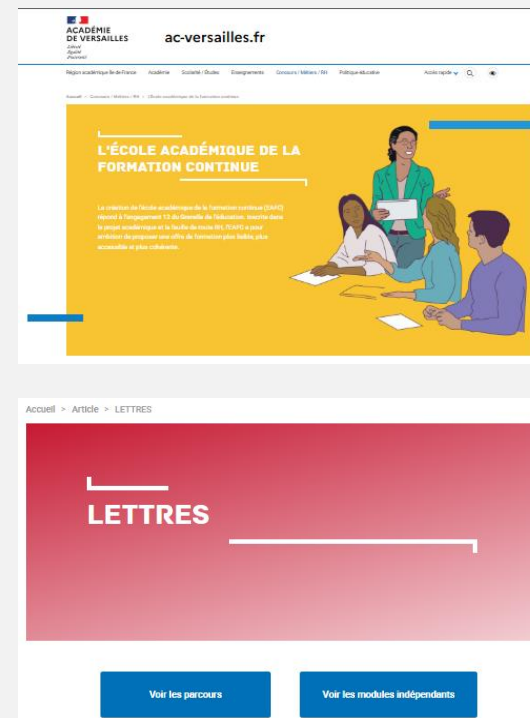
ACADÉMIE DE VERSAILLES
Liberté Égalité Fraternité

ac-versailles.fr

Région académique Île-de-France   Académie   Scolarité / Études   Enseignements   Concours / Métiers / RH   Politique éducative   Accès rapide

Accueil > Concours / Métiers / RH > L'École académique de la formation continue

L'ÉCOLE ACADÉMIQUE DE LA FORMATION CONTINUE

La création de l'école académique de la formation continue (EAFC) répond à l'engagement 13 du Grenelle de l'éducation. Inscrite dans le projet académique et la feuille de route RH, l'EAFC a pour ambition de proposer une offre de formation plus lisible, plus accessible et plus cohérente.

Accueil > Article > LETTRES

LETTRES

Voir les parcours

Voir les modules indépendants